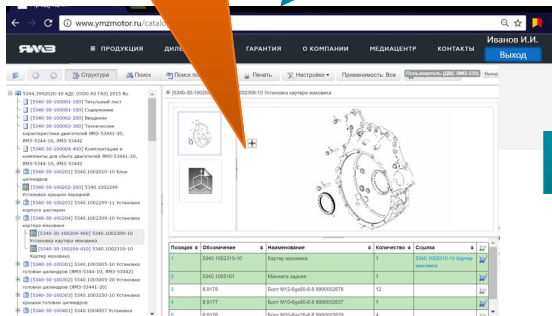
www.ymzmotor.ru/catalo

ЯМЗ ≡ ПРОДУКЦИЯ ДИЛ ГАРАНТИЯ О КОМПАНИИ МЕДИАЦЕНТР КОНТАКТЫ Иванов И.И. Выход

Структура Поиск Поиск по Печать Настройки Применимость: Все

5340-30-100204-4 002309-10 Установка картера маховика

5340.1002020-40 КДС (ЭОО АЗ ГАЗ) 2015 Ко
[5340-30-100001-100] Титульный лист
[5340-30-100001-101] Содержание
[5340-30-100002-200] Введение
[5340-30-100003-300] Технические характеристики двигателей ЯМЗ-53441-20, ЯМЗ-5344-10, ЯМЗ-53442
[5340-30-100004-400] Комплектация и комплекты для сбыта двигателей ЯМЗ-53441-20, ЯМЗ-5344-10, ЯМЗ-53442
[5340-30-100201] 5340.1002010-10 Блок цилиндров
[5340-30-100202-200] 5340.1002249 Установка крышки передней
[5340-30-100203] 5340.1002209-11 Установка корпуса шестерен
[5340-30-100204] 5340.1002309-10 Установка картера маховика
[5340-30-100204-400] 5340.1002309-10 Установка картера маховика
[5340-30-100204-410] 5340.1002310-10 Картер маховика
[5340-30-100301] 5340.1003005-10 Установка головки цилиндров (ЯМЗ-5344-10, ЯМЗ-53442)
[5340-30-100302] 5340.1003005-10 Установка головки цилиндров (ЯМЗ-53441-20)
[5340-30-100303] 5340.1003250-10 Установка крышки головки цилиндров
[5340-30-100401] 5340.1004007 Установка

| Позиция | Обозначение | Наименование | Количество | Ссылка |
|---|---|---|---|---|
| 1 | 5340.1002310-10 | Картер маховика | 1 | 5340.1002310-10 Картер маховика |
| 2 | 5340.1005161 | Манжета задняя | 1 | |
| 3 | 8.9177 | Болт М12-6gx60-8.8 9900002678 | 12 | |
| 4 | 8.9177 | Болт М10-6gx60-8.8 9900002637 | 1 | |